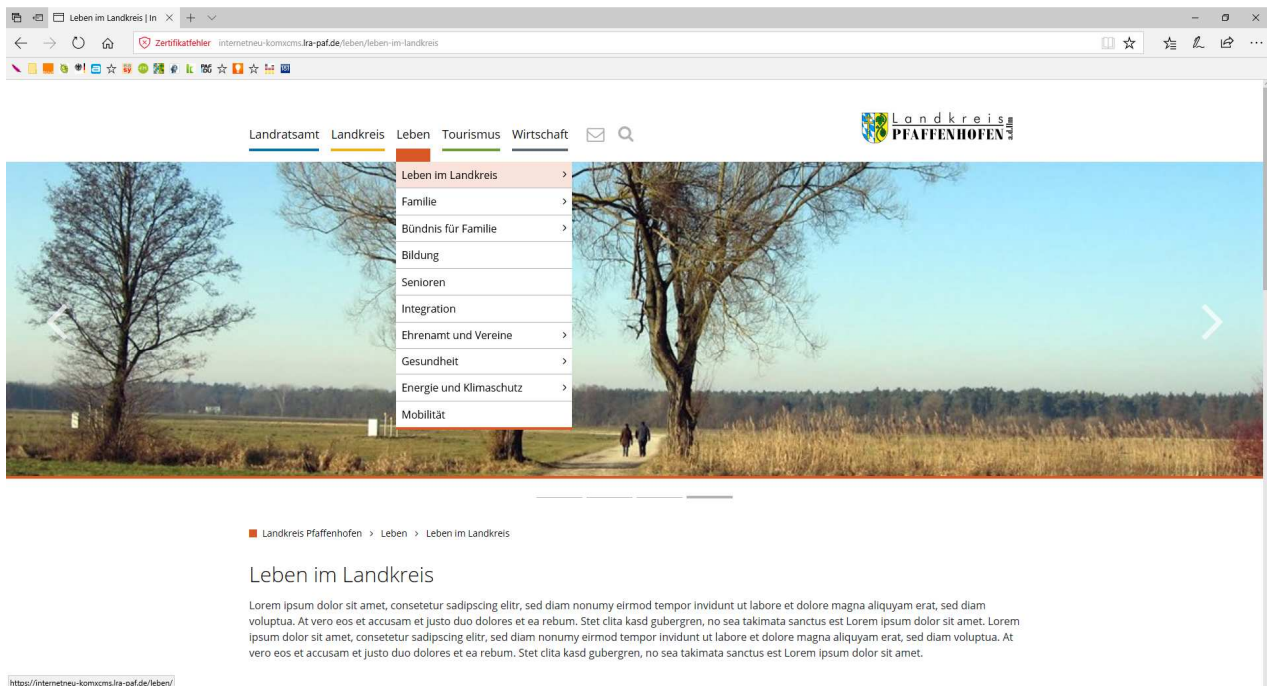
Leben im Landkreis | In ×

Zertifikatfehler internetneu-komxcms.lra-paf.de/leben/leben-im-landkreis

Landratsamt Landkreis Leben Tourismus Wirtschaft

Landkreis PFAFFENHOFEN a.d.Ilm

Leben im Landkreis
Familie
Bündnis für Familie
Bildung
Senioren
Integration
Ehrenamt und Vereine
Gesundheit
Energie und Klimaschutz
Mobilität

Landkreis Pfaffenhofen › Leben › Leben im Landkreis

Leben im Landkreis

Lorem ipsum dolor sit amet, consetetur sadipscing elitr, sed diam nonumy eirmod tempor invidunt ut labore et dolore magna aliquyam erat, sed diam voluptua. At vero eos et accusam et justo duo dolores et ea rebum. Stet clita kasd gubergren, no sea takimata sanctus est Lorem ipsum dolor sit amet. Lorem ipsum dolor sit amet, consetetur sadipscing elitr, sed diam nonumy eirmod tempor invidunt ut labore et dolore magna aliquyam erat, sed diam voluptua. At vero eos et accusam et justo duo dolores et ea rebum. Stet clita kasd gubergren, no sea takimata sanctus est Lorem ipsum dolor sit amet.

https://internetneu-komxcms.lra-paf.de/leben/